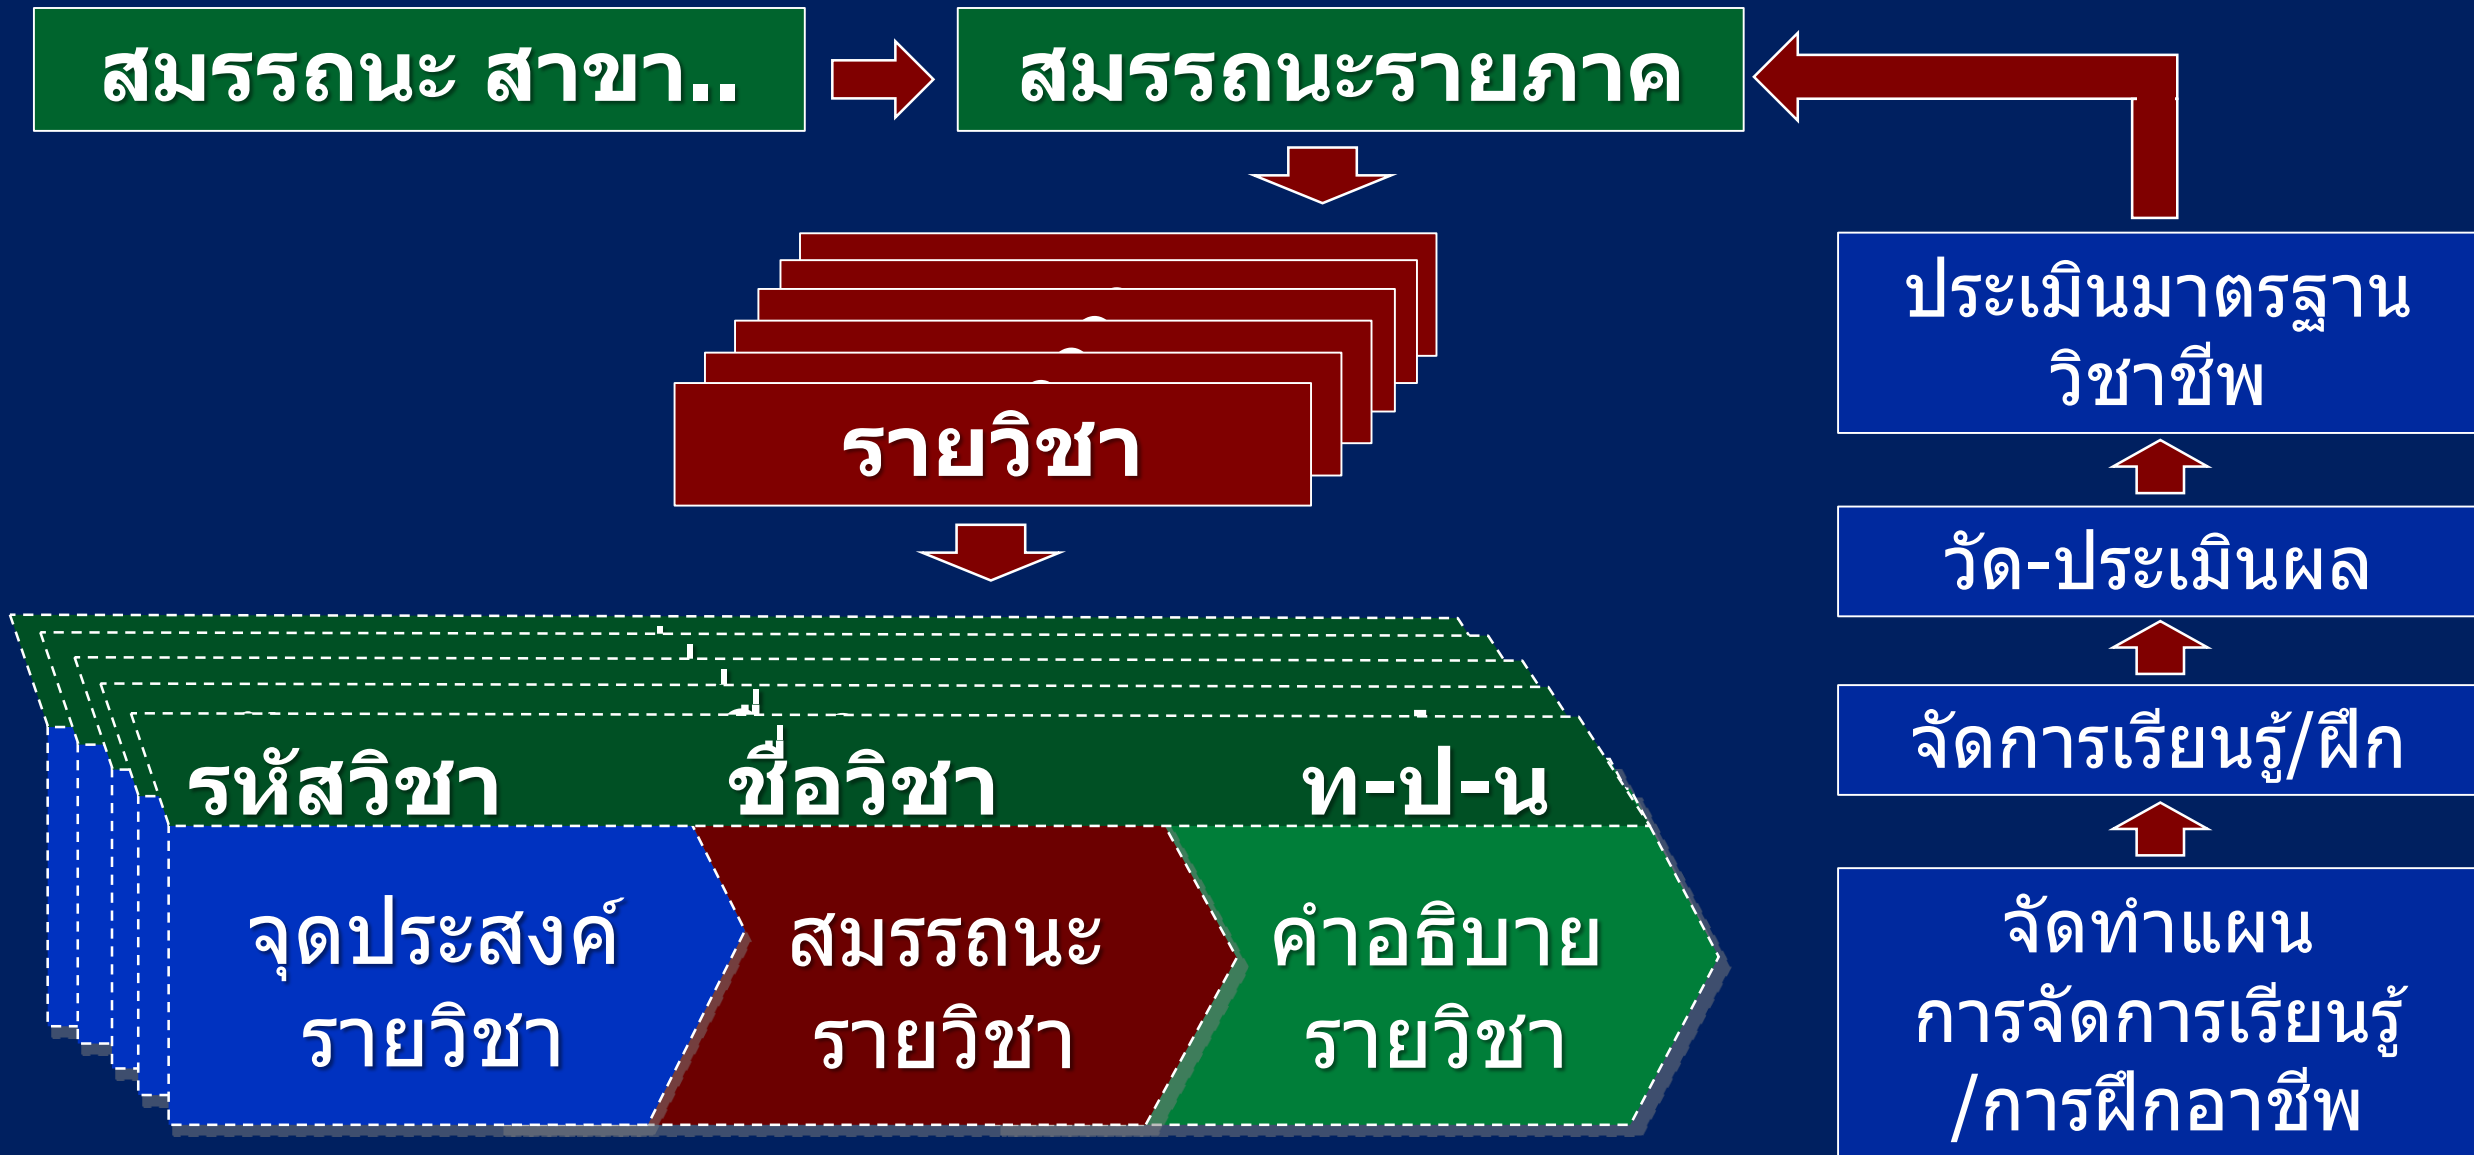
สมรรถนะ สาขา..

สมรรถนะรายภาค

รายวิชา

รหัสวิชา

ชื่อวิชา

ท-ป-น

จุดประสงค์รายวิชา

สมรรถนะรายวิชา

คำอธิบายรายวิชา

ประเมินมาตรฐานวิชาชีพ

วัด-ประเมินผล

จัดการเรียนรู้/ฝึก

จัดทำแผนการจัดการเรียนรู้/การฝึกอาชีพ